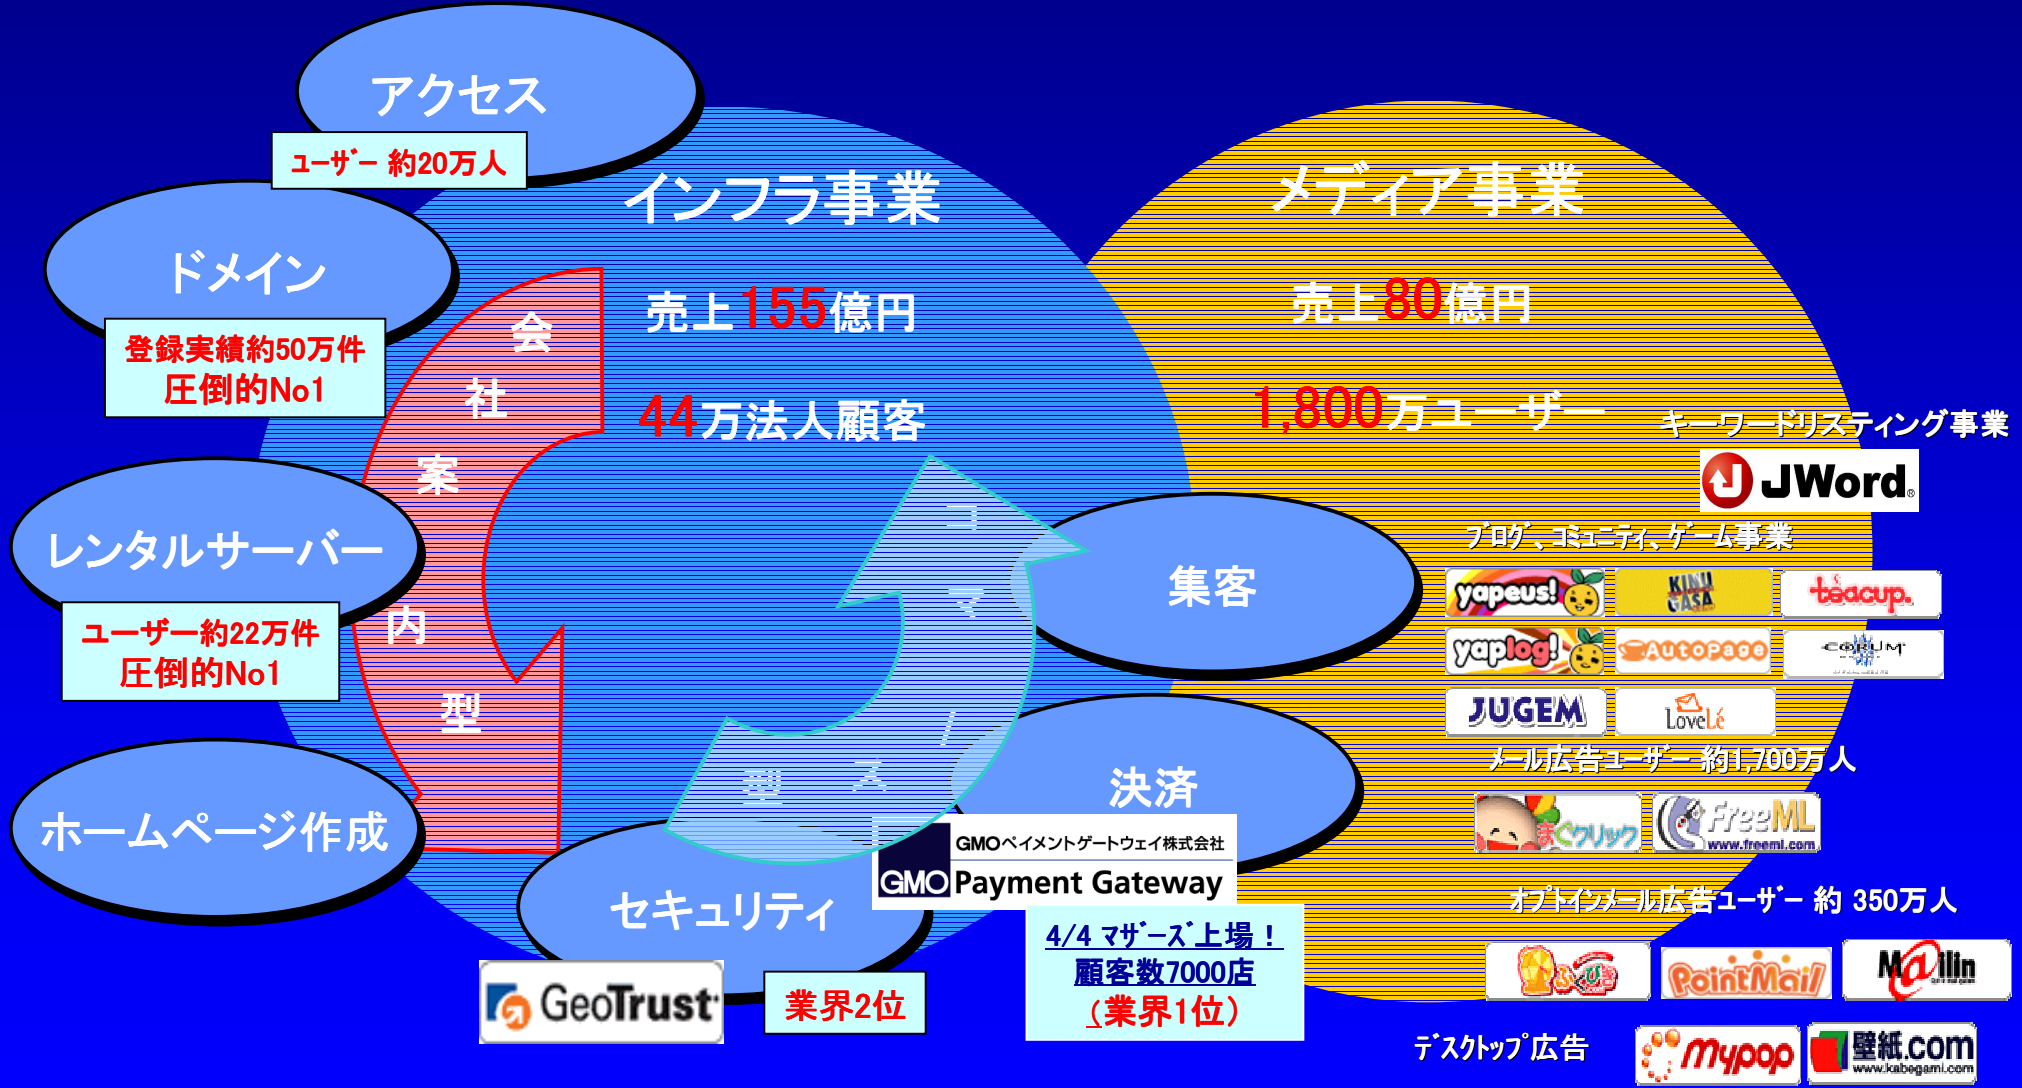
アクセス

ﾕｰｻﾞｰ 約20万人

ドメイン

登録実績約50万件
圧倒的No1

レンタルサーバー

ユーザー約22万件
圧倒的No1

ホームページ作成

会
社
案
内
型

インフラ事業

売上155億円

44万法人顧客

コ
マ
ー
ス
型

集客

決済

GMOペイメントゲートウェイ株式会社
GMO Payment Gateway

4/4 ﾏｻﾞｰｽﾞ上場！
顧客数7000店
（業界1位）

セキュリティ

GeoTrust

業界2位

メディア事業

売上80億円

1,800万ユーザー

キーワードリスティング事業

JWord

ブログ、コミュニティ、ゲーム事業

yapeus!
KINI CASA
teacup.
yaplog!
AutoPage
FORUM
JUGEM
LoveLe

メール広告ユーザー 約1,700万人

まぐクリック
FreeML
www.freeml.com

オプトインメール広告ユーザー 約 350万人

PointMail
Mailin

ﾃﾞｽｸﾄｯﾌﾟ広告

mypop
壁紙.com
www.kabegami.com